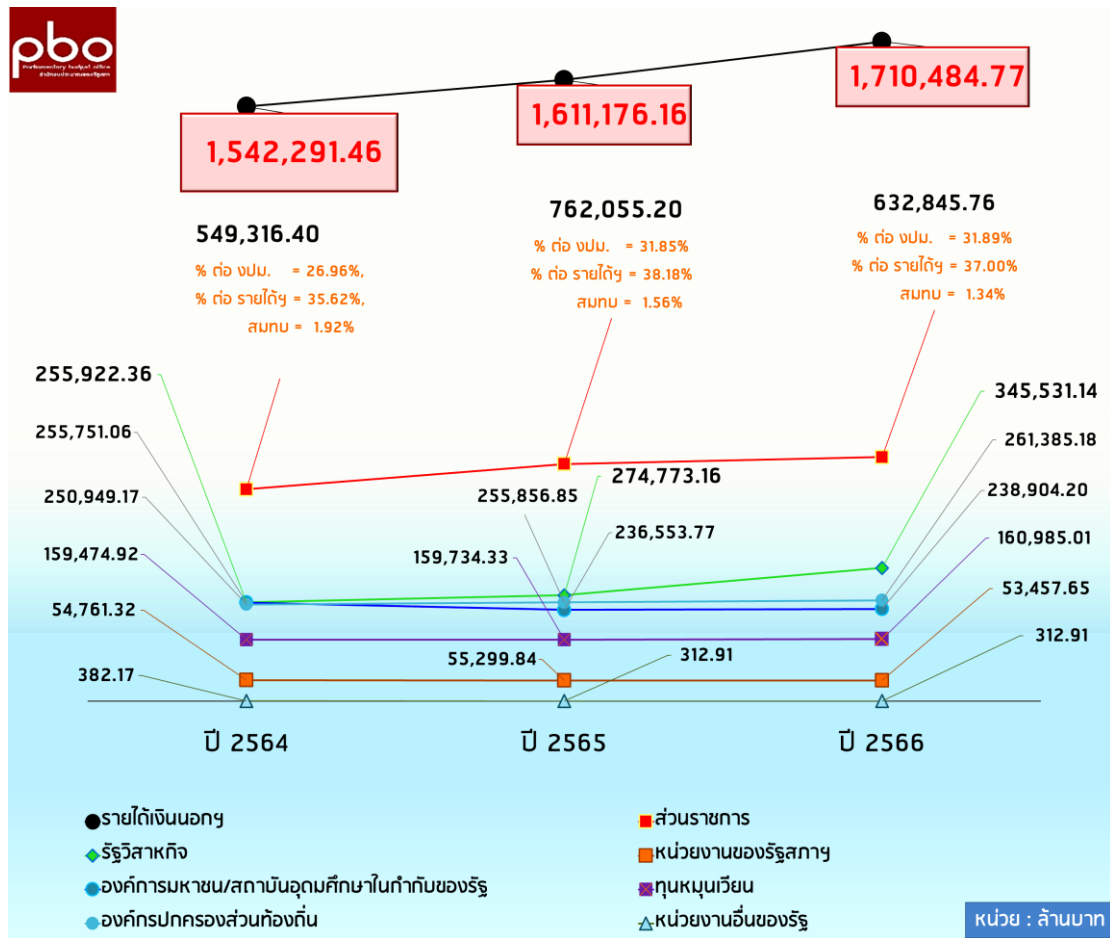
pbo
Parliamentary Budget Office
สำนักงบประมาณของรัฐสภา

1,542,291.46
1,611,176.16
1,710,484.77

549,316.40
% ต่อ งปม. = 26.96%,
% ต่อ รายได้ฯ = 35.62%,
สมทบ = 1.92%

762,055.20
% ต่อ งปม. = 31.85%
% ต่อ รายได้ฯ = 38.18%
สมทบ = 1.56%

632,845.76
% ต่อ งปม. = 31.89%
% ต่อ รายได้ฯ = 37.00%
สมทบ = 1.34%

255,922.36
255,751.06
250,949.17
159,474.92
54,761.32
382.17

274,773.16
255,856.85
236,553.77
159,734.33
55,299.84
312.91

345,531.14
261,385.18
238,904.20
160,985.01
53,457.65
312.91

ปี 2564
ปี 2565
ปี 2566

รายได้เงินนอกฯ
รัฐวิสาหกิจ
องค์การมหาชน/สถาบันอุดมศึกษาในกำกับของรัฐ
องค์กรปกครองส่วนท้องถิ่น
ส่วนราชการ
หน่วยงานของรัฐสภาฯ
ทุนหมุนเวียน
หน่วยงานอื่นของรัฐ

หน่วย : ล้านบาท